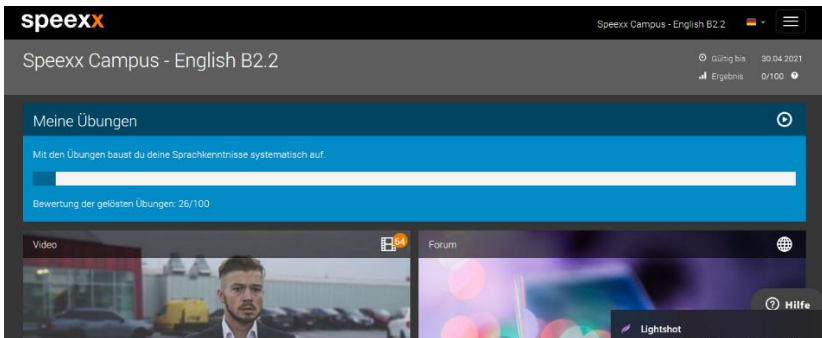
speexx

Speexx Campus - English B2.2

Speexx Campus - English B2.2

Gültig bis 30.04.2021
Ergebnis 0/100

Meine Übungen

Mit den Übungen baust du deine Sprachkenntnisse systematisch auf.

Bewertung der gelösten Übungen: 26/100

Video 64

Forum

Hilfe

Lightshot